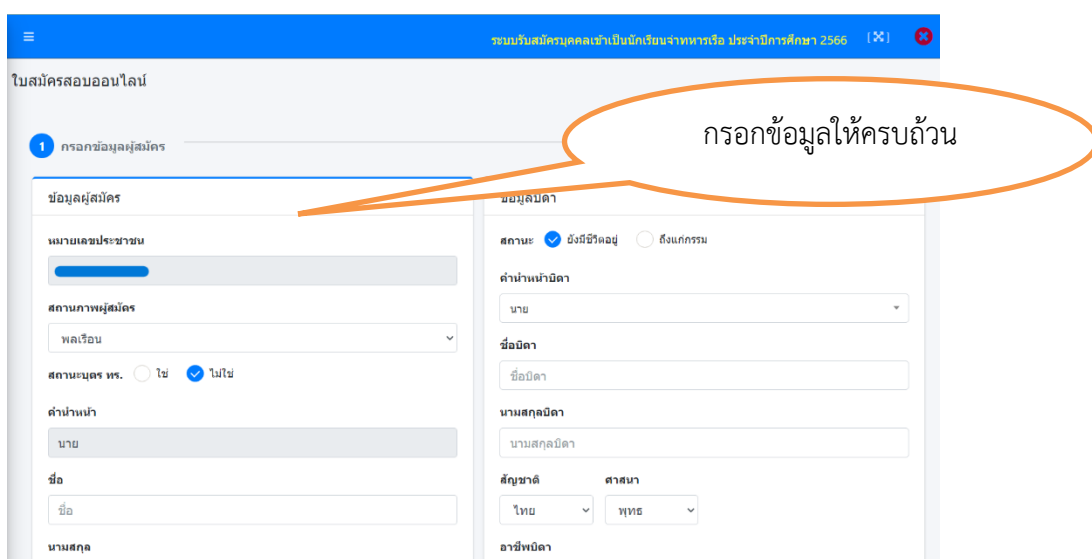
≡ ระบบรับสมัครบุคคลเข้าเป็นนักเรียนจ่าทหารเรือ ประจำปีการศึกษา 2566

ใบสมัครสอบออนไลน์

1 กรอกข้อมูลผู้สมัคร

กรอกข้อมูลให้ครบถ้วน

ข้อมูลผู้สมัคร

หมายเลขประชาชน

สถานภาพผู้สมัคร

พลเรือน

สถานะบุตร ทร. ใช่ ไม่ใช่

คำนำหน้า

นาย

ชื่อ

ชื่อ

นามสกุล

ข้อมูลบิดา

สถานะ ยังมีชีวิตอยู่ ถึงแก่กรรม

คำนำหน้าบิดา

นาย

ชื่อบิดา

ชื่อบิดา

นามสกุลบิดา

นามสกุลบิดา

สัญชาติ

ไทย

ศาสนา

พุทธ

อาชีพบิดา